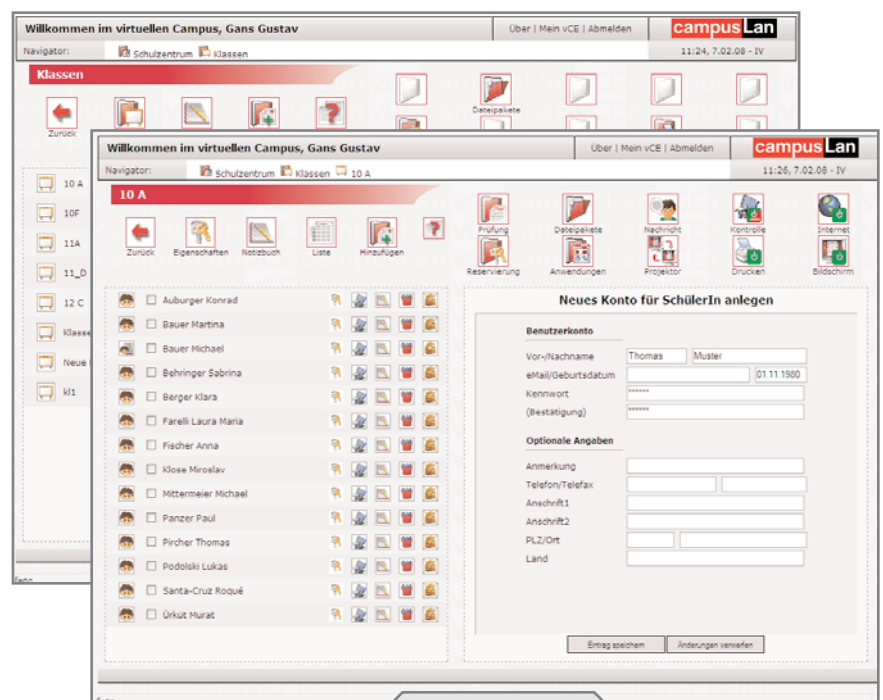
Willkommen im virtuellen Campus, Gans Gustav
Über | Mein vCE | Abmelden
campus Lan
Navigator: Schulzentrum Klassen
11:24, 7.02.08 - IV
Klassen
Zurück
Dateipakete
10 A
10F
11A
11_D
12 C
Klasse
Neue
kl1

Willkommen im virtuellen Campus, Gans Gustav
Über | Mein vCE | Abmelden
campus Lan
Navigator: Schulzentrum Klassen 10 A
11:26, 7.02.08 - IV
10 A
Zurück
Eigenschaften
Notizbuch
Liste
Hinzufügen
Prüfung
Dateipakete
Nachricht
Kontrolle
Internet
Reservierung
Anwendungen
Projektor
Drucken
Bildschirm

Auburger Konrad
Bauer Martina
Bauer Michael
Behringer Sabrina
Berger Klara
Farelli Laura Maria
Fischer Anna
Klose Miroslav
Mittermeier Michael
Panzer Paul
Pircher Thomas
Podolski Lukas
Santa-Cruz Roqué
Ürküt Murat

Neues Konto für SchülerIn anlegen
Benutzerkonto
Vor-/Nachname Thomas Muster
eMail/Geburtsdatum 01.11.1980
Kennwort ******
(Bestätigung) ******
Optionale Angaben
Anmerkung
Telefon/Telefax
Anschrift1
Anschrift2
PLZ/Ort
Land
Eintrag speichern
Änderungen verwerfen